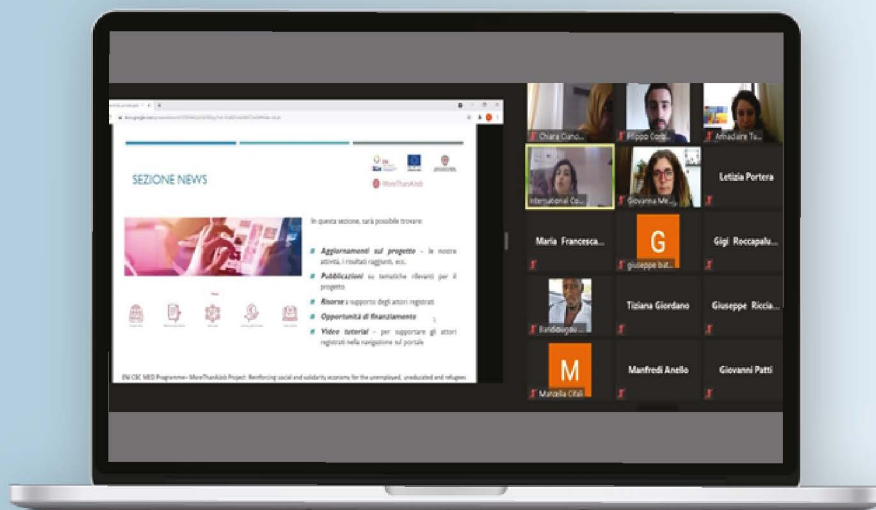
SEZIONE NEWS

MoreThanAJob

In questa sezione, sarà possibile trovare:

Aggiornamenti sul progetto – le nostre attività, i risultati raggiunti, ecc.

Pubblicazioni su tematiche rilevanti per il progetto

Risorse a supporto degli attori registrati

Opportunità di finanziamento

Video tutorial – per supportare gli attori registrati nella navigazione sul portale

ENI CBC MED Programme– MoreThanAJob Project: Reinforcing social and solidarity economy for the unemployed, uneducated and refugees

Chiara Cianc...

Filippo Corsi...

Amadiane Ta...

International Co...

Giovanna Me...

Letizia Portera

Maria Francesca...

G

giuseppe bat...

Gigi Roccapalu...

Baridiougou...

Tiziana Giordano

Giuseppe Riccia...

M

Marcella Cifali

Manfredi Anello

Giovanni Patti